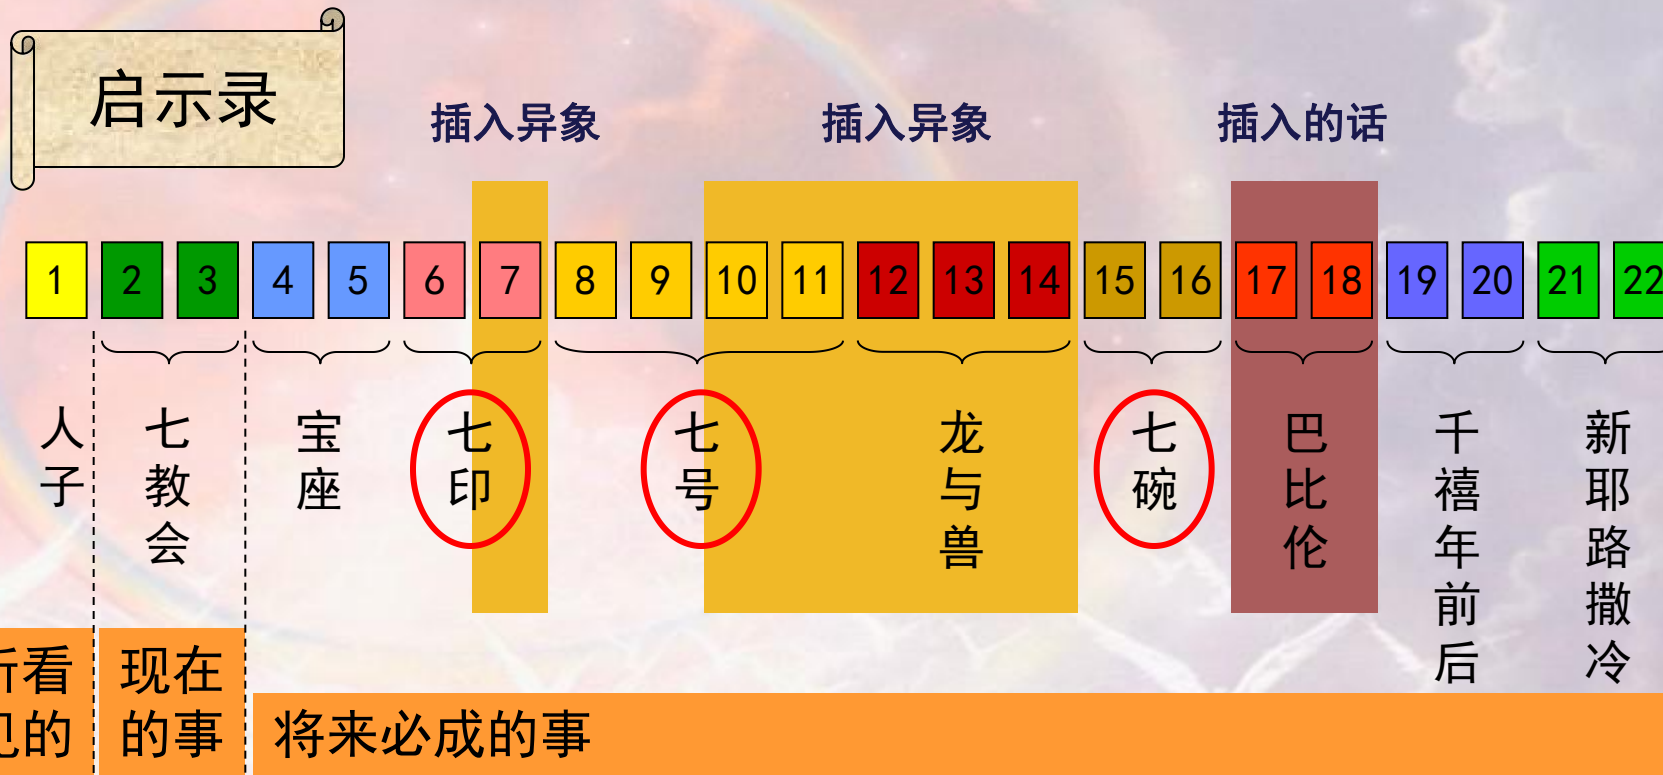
启示录

插入异象 插入异象 插入的话

| 1 | 2 | 3 | 4 | 5 | 6 | 7 | 8 | 9 | 10 | 11 | 12 | 13 | 14 | 15 | 16 | 17 | 18 | 19 | 20 | 21 | 22 |
|---|---|---|---|---|---|---|---|---|---|---|---|---|---|---|---|---|---|---|---|---|---|

人子

七教会

宝座

七印

七号

龙与兽

七碗

巴比伦

千禧年前后

新耶路撒冷

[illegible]看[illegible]的

现在的事

将来必成的事